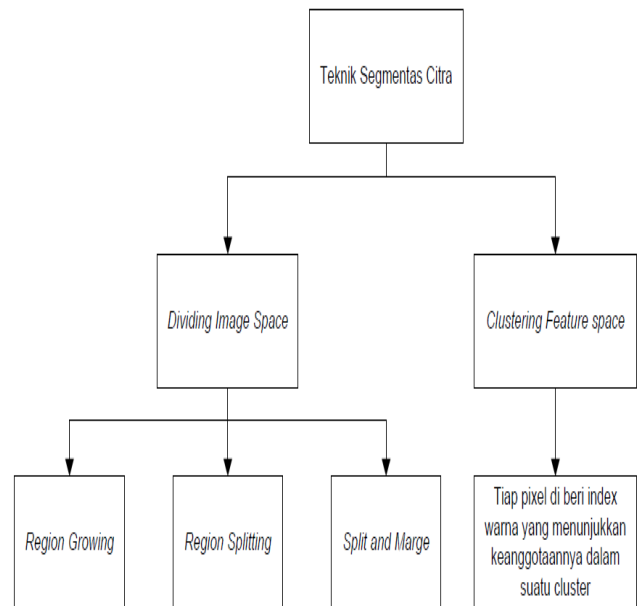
Teknik Segmentas Citra

Dividing Image Space

Clustering Feature space

Region Growing

Region Splitting

Split and Marge

Tiap pixel di beri index warna yang menunjukkan keanggotaannya dalam suatu cluster